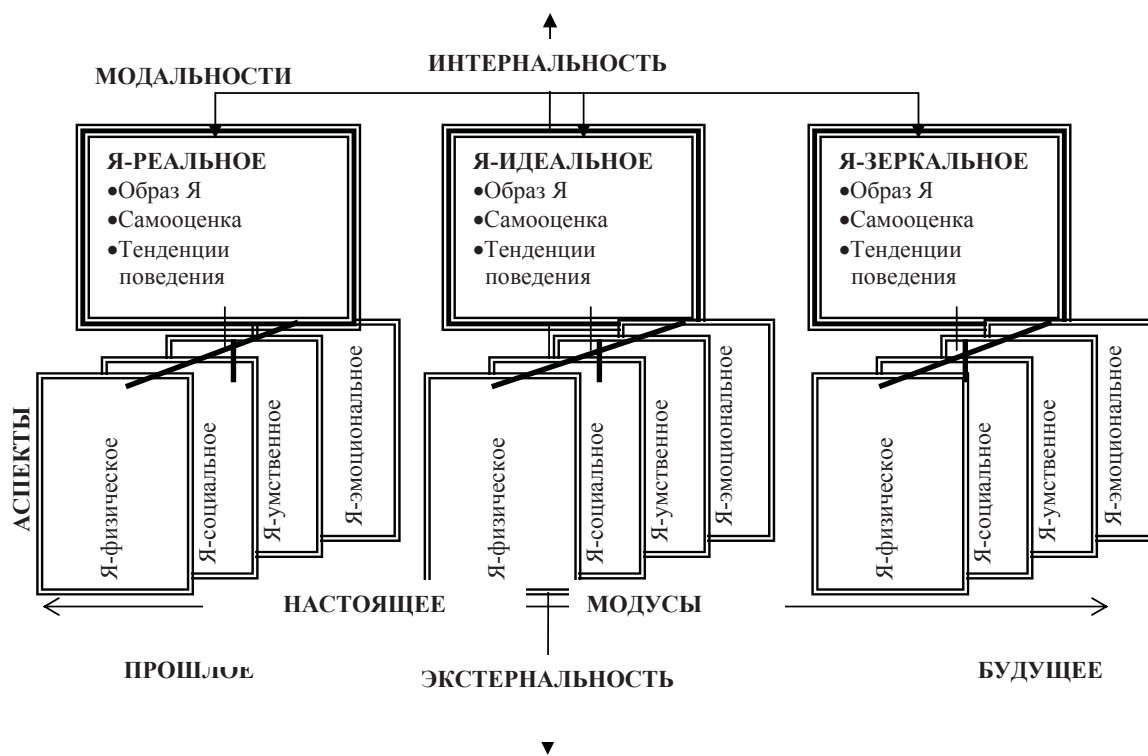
ИНТЕРНАЛЬНОСТЬ

МОДАЛЬНОСТИ

Я-РЕАЛЬНОЕ
•Образ Я
•Самооценка
•Тенденции поведения

Я-ИДЕАЛЬНОЕ
•Образ Я
•Самооценка
•Тенденции поведения

Я-ЗЕРКАЛЬНОЕ
•Образ Я
•Самооценка
•Тенденции поведения

АСПЕКТЫ

Я-физическое
Я-социальное
Я-умственное
Я-эмоциональное

Я-физическое
Я-социальное
Я-умственное
Я-эмоциональное

Я-физическое
Я-социальное
Я-умственное
Я-эмоциональное

НАСТОЯЩЕЕ МОДУСЫ

ПРОШЛОЕ

ЭКСТЕРНАЛЬНОСТЬ

БУДУЩЕЕ